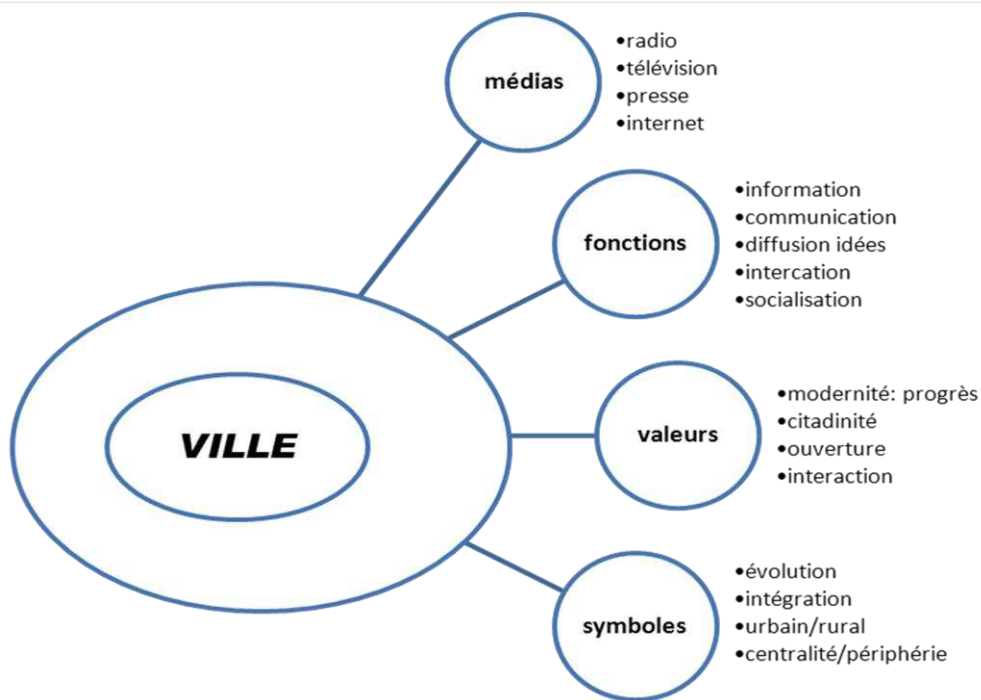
médias
•radio
•télévision
•presse
•internet

fonctions
•information
•communication
•diffusion idées
•intercation
•socialisation

VILLE

valeurs
•modernité: progrès
•citadinité
•ouverture
•interaction

symboles
•évolution
•intégration
•urbain/rural
•centralité/périphérie